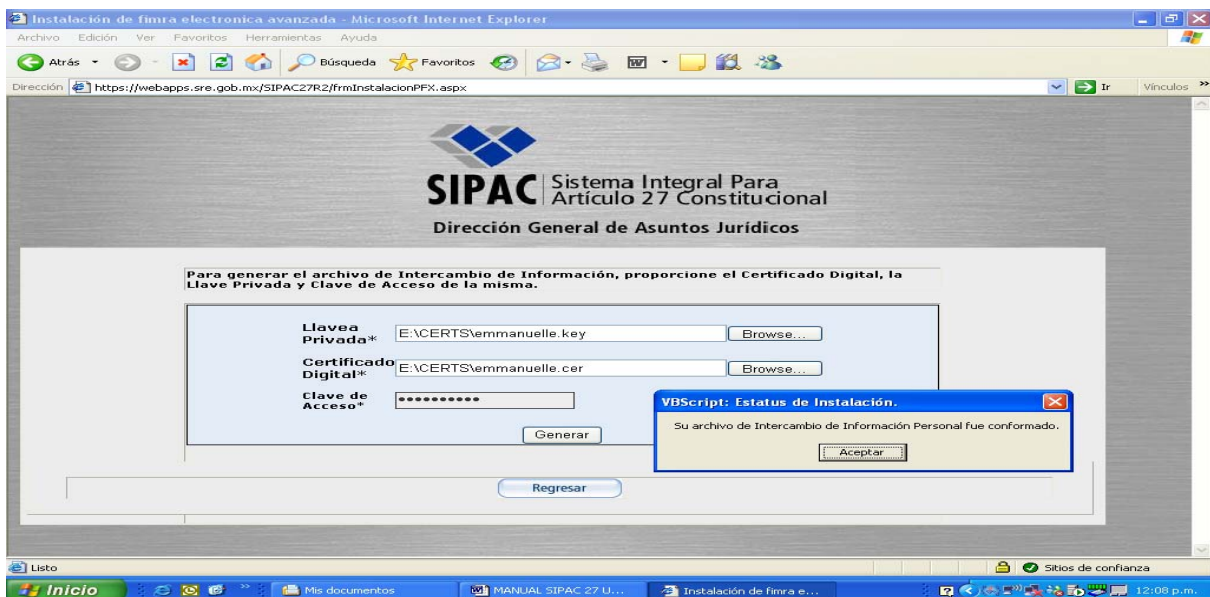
Instalación de fimra electronica avanzada - Microsoft Internet Explorer

Archivo Edición Ver Favoritos Herramientas Ayuda

Atrás Búsqueda Favoritos

Dirección https://webapps.sre.gob.mx/SIPAC27R2/frmInstalacionPFX.aspx Ir Vínculos

SIPAC Sistema Integral Para Artículo 27 Constitucional

Dirección General de Asuntos Jurídicos

Para generar el archivo de Intercambio de Información, proporcione el Certificado Digital, la Llave Privada y Clave de Acceso de la misma.

Llavea Privada* E:\CERTS\emmanuelle.key Browse...

Certificado Digital* E:\CERTS\emmanuelle.cer Browse...

Clave de Acceso* ••••••••••••

Generar

VBScript: Estatus de Instalación.

Su archivo de Intercambio de Información Personal fue conformado.

Aceptar

Regresar

Listo Sitios de confianza

Inicio Mis documentos MANUAL SIPAC 27 U... Instalación de fimra e... 12:08 p.m.